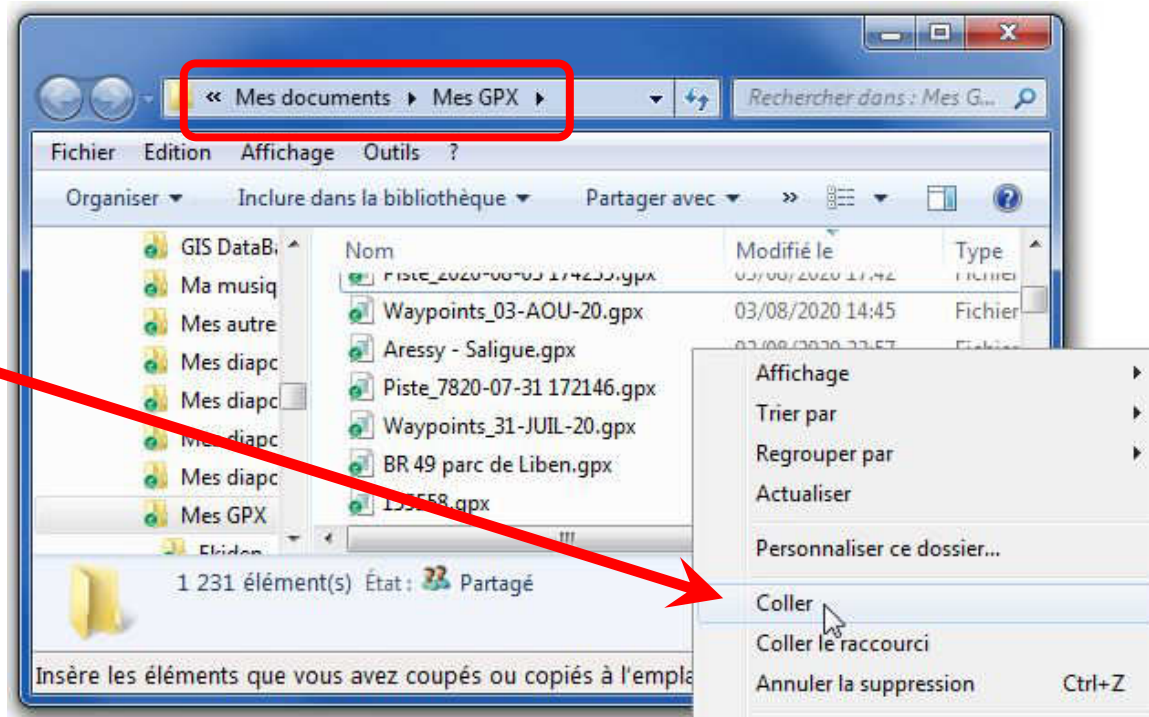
« Mes documents ▸ Mes GPX ▸

Rechercher dans : Mes G...

Fichier Edition Affichage Outils ?

Organiser ▾ Inclure dans la bibliothèque ▾ Partager avec ▾ »

GIS DataB
Ma musiq
Mes autre
Mes diapc
Mes diapc
Mes diapc
Mes diapc
Mes GPX
Ekiden

| Nom | Modifié le | Type |
|---|---|---|
| Piste_2020-08-03 174255.gpx | 03/08/2020 17:42 | Fichier |
| Waypoints_03-AOU-20.gpx | 03/08/2020 14:45 | Fichier |
| Aressy - Saligue.gpx | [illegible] | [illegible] |
| Piste_7820-07-31 172146.gpx | | |
| Waypoints_31-JUIL-20.gpx | | |
| BR 49 parc de Liben.gpx | | |
| 135558.gpx | | |

1 231 élément(s) État : Partagé

Insère les éléments que vous avez coupés ou copiés à l'empla

Affichage ▸
Trier par ▸
Regrouper par ▸
Actualiser
Personnaliser ce dossier...
Coller
Coller le raccourci
Annuler la suppression Ctrl+Z